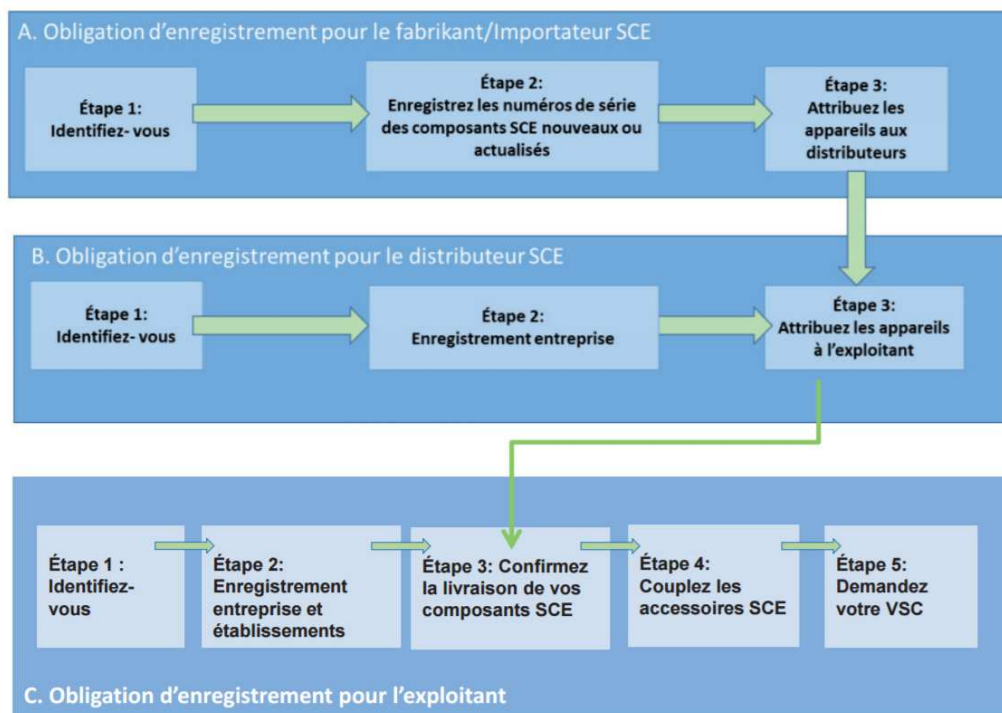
A. Obligation d'enregistrement pour le fabrikant/Importateur SCE

Étape 1: Identifiez- vous

Étape 2: Enregistrez les numéros de série des composants SCE nouveaux ou actualisés

Étape 3: Attribuez les appareils aux distributeurs

B. Obligation d'enregistrement pour le distributeur SCE

Étape 1: Identifiez- vous

Étape 2: Enregistrement entreprise

Étape 3: Attribuez les appareils à l'exploitant

Étape 1 : Identifiez- vous

Étape 2: Enregistrement entreprise et établissements

Étape 3: Confirmez la livraison de vos composants SCE

Étape 4: Couplez les accessoires SCE

Étape 5: Demandez votre VSC

C. Obligation d'enregistrement pour l'exploitant